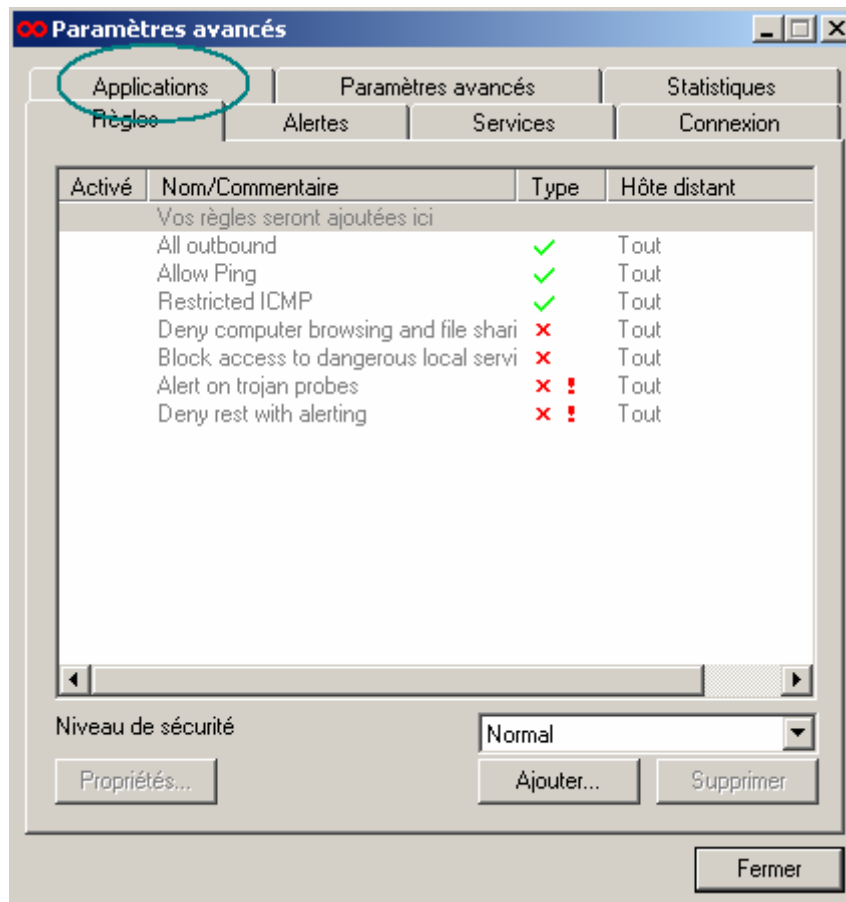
Paramètres avancés

Applications
Paramètres avancés
Statistiques
Règles
Alertes
Services
Connexion

| Activé | Nom/Commentaire | Type | Hôte distant |
|---|---|---|---|
| | Vos règles seront ajoutées ici | | |
| | All outbound | ✓ | Tout |
| | Allow Ping | ✓ | Tout |
| | Restricted ICMP | ✓ | Tout |
| | Deny computer browsing and file shari | × | Tout |
| | Block access to dangerous local servi | × | Tout |
| | Alert on trojan probes | × ! | Tout |
| | Deny rest with alerting | × ! | Tout |

Niveau de sécurité
Normal
Propriétés...
Ajouter...
Supprimer
Fermer